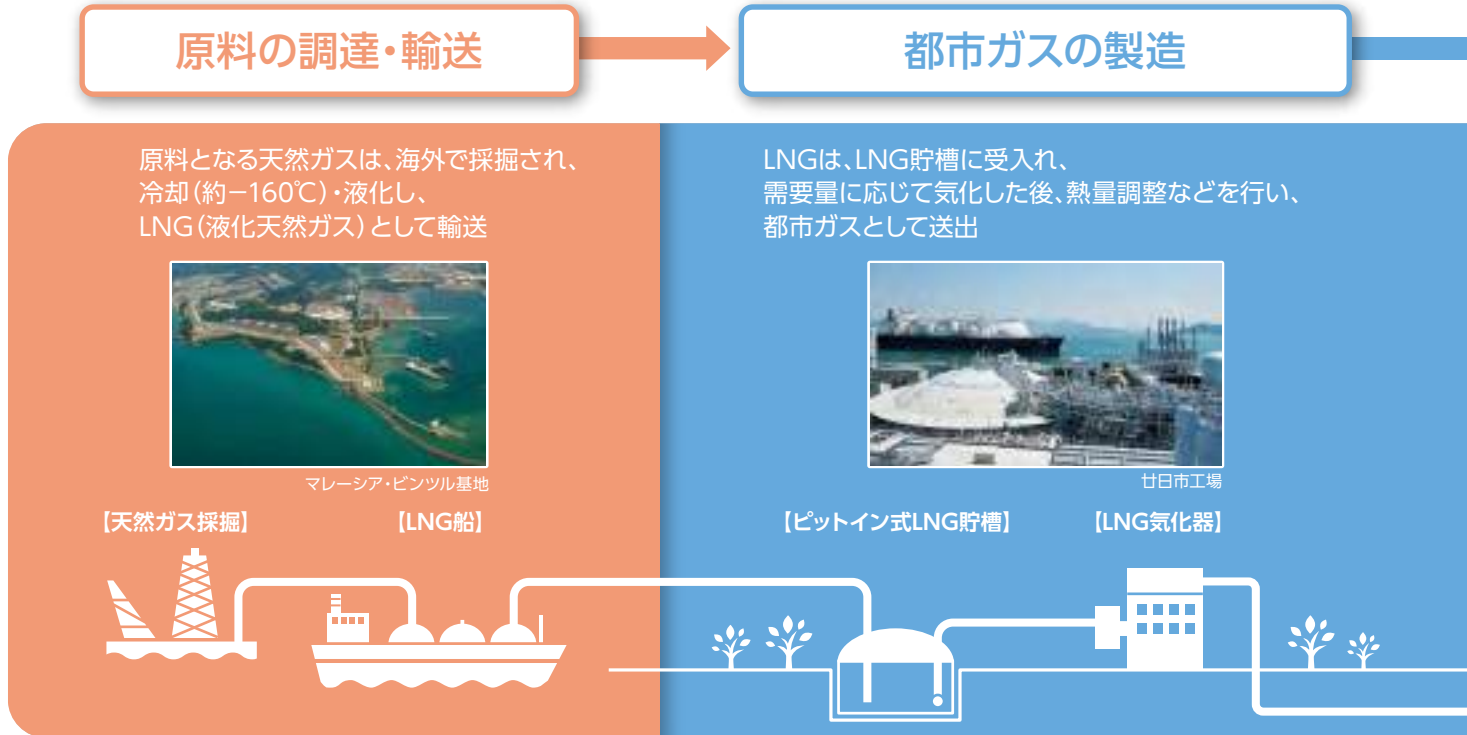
原料の調達・輸送

都市ガスの製造

原料となる天然ガスは、海外で採掘され、冷却（約−160℃）・液化し、LNG（液化天然ガス）として輸送

マレーシア・ビンツル基地

【天然ガス採掘】

【LNG船】

LNGは、LNG貯槽に受入れ、需要量に応じて気化した後、熱量調整などを行い、都市ガスとして送出

廿日市工場

【ピットイン式LNG貯槽】

【LNG気化器】